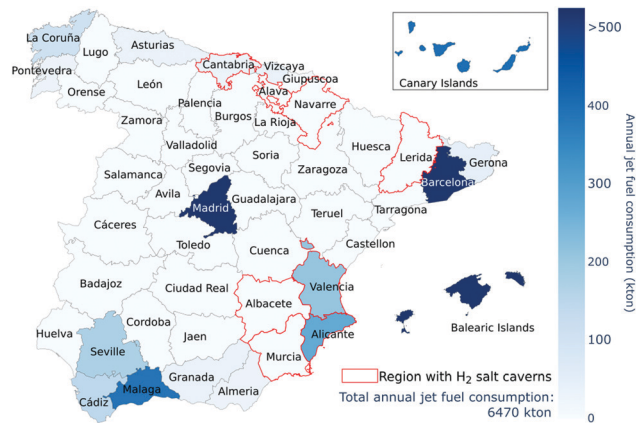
La Coruña
Lugo
Asturias
Pontevedra
Orense
León
Cantabria
Vizcaya
Giupuscoa
Alava
Navarre
Palencia
Burgos
La Rioja
Zamora
Valladolid
Soria
Huesca
Lerida
Gerona
Barcelona
Salamanca
Segovia
Zaragoza
Avila
Madrid
Guadalajara
Teruel
Tarragona
Cáceres
Toledo
Cuenca
Castellon
Badajoz
Ciudad Real
Albacete
Valencia
Huelva
Cordoba
Jaen
Alicante
Seville
Murcia
Granada
Almeria
Malaga
Cádiz
Canary Islands
Balearic Islands
Region with $H_2$ salt caverns
Total annual jet fuel consumption: 6470 kton
>500
400
300
200
100
0
Annual jet fuel consumption (kton)